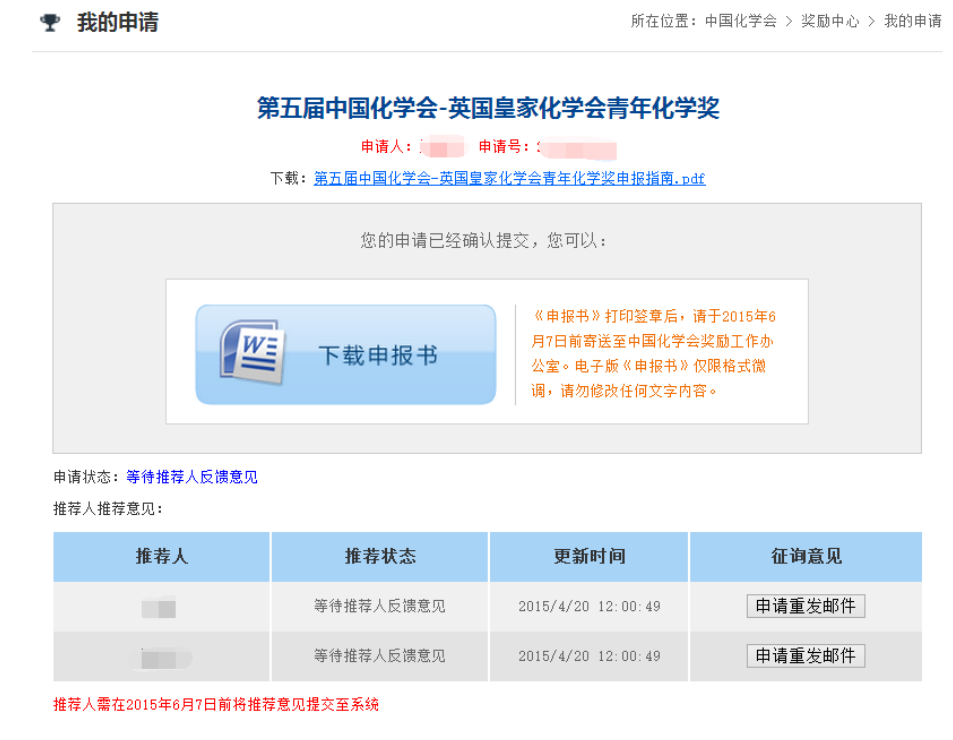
我的申请

所在位置：中国化学会 > 奖励中心 > 我的申请

第五届中国化学会-英国皇家化学会青年化学奖

申请人：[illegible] 申请号：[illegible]

下载：第五届中国化学会-英国皇家化学会青年化学奖申报指南.pdf

您的申请已经确认提交，您可以：

下载申报书

《申报书》打印签章后，请于2015年6月7日前寄送至中国化学会奖励工作办公室。电子版《申报书》仅限格式微调，请勿修改任何文字内容。

申请状态：等待推荐人反馈意见

推荐人推荐意见：

| 推荐人 | 推荐状态 | 更新时间 | 征询意见 |
|---|---|---|---|
| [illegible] | 等待推荐人反馈意见 | 2015/4/20 12:00:49 | 申请重发邮件 |
| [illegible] | 等待推荐人反馈意见 | 2015/4/20 12:00:49 | 申请重发邮件 |

推荐人需在2015年6月7日前将推荐意见提交至系统